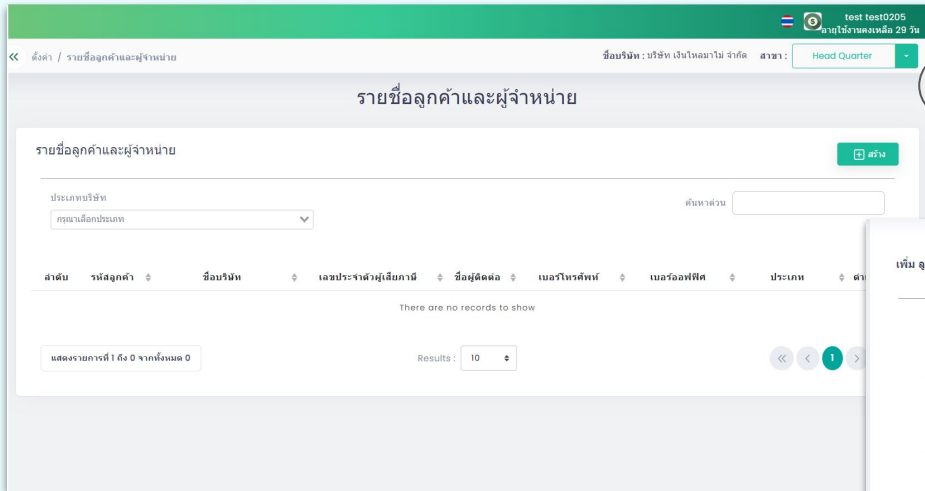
test test0205
อายุใช้งานคงเหลือ 29 วัน

« ตั้งค่า / รายชื่อลูกค้าและผู้จำหน่าย

ชื่อบริษัท : บริษัท เงินไหลมาไม่ จำกัด สาขา : Head Quarter

รายชื่อลูกค้าและผู้จำหน่าย

รายชื่อลูกค้าและผู้จำหน่าย

สร้าง

ประเภทบริษัท
กรุณาเลือกประเภท

ค้นหาด่วน

| ลำดับ | รหัสลูกค้า | ชื่อบริษัท | เลขประจำตัวผู้เสียภาษี | ชื่อผู้ติดต่อ | เบอร์โทรศัพท์ | เบอร์ออฟฟิศ | ประเภท | ดำ |
|---|---|---|---|---|---|---|---|---|
| There are no records to show | | | | | | | | |

แสดงรายการที่ 1 ถึง 0 จากทั้งหมด 0

Results : 10

1

เพิ่ม ลู